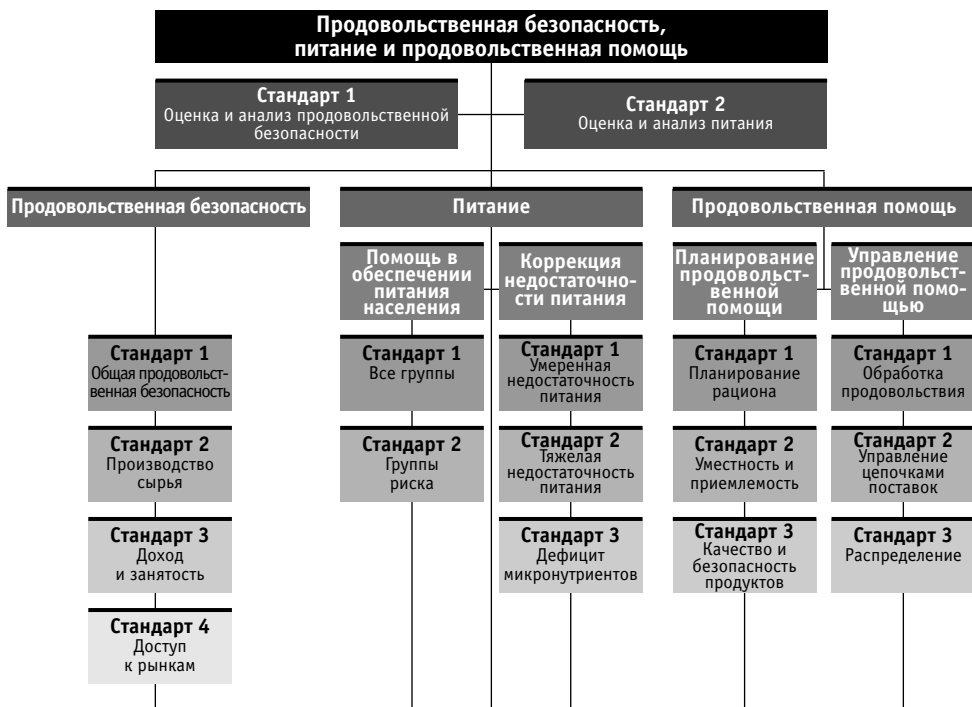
Продовольственная безопасность, питание и продовольственная помощь

Стандарт 1
Оценка и анализ продовольственной безопасности

Стандарт 2
Оценка и анализ питания

Продовольственная безопасность

Стандарт 1
Общая продовольственная безопасность

Стандарт 2
Производство сырья

Стандарт 3
Доход и занятость

Стандарт 4
Доступ к рынкам

Питание

Помощь в обеспечении питания населения

Стандарт 1
Все группы

Стандарт 2
Группы риска

Коррекция недостаточности питания

Стандарт 1
Умеренная недостаточность питания

Стандарт 2
Тяжелая недостаточность питания

Стандарт 3
Дефицит микронутриентов

Продовольственная помощь

Планирование продовольственной помощи

Стандарт 1
Планирование рациона

Стандарт 2
Уместность и приемлемость

Стандарт 3
Качество и безопасность продуктов

Управление продовольственной помощью

Стандарт 1
Обработка продовольствия

Стандарт 2
Управление цепочками поставок

Стандарт 3
Распределение